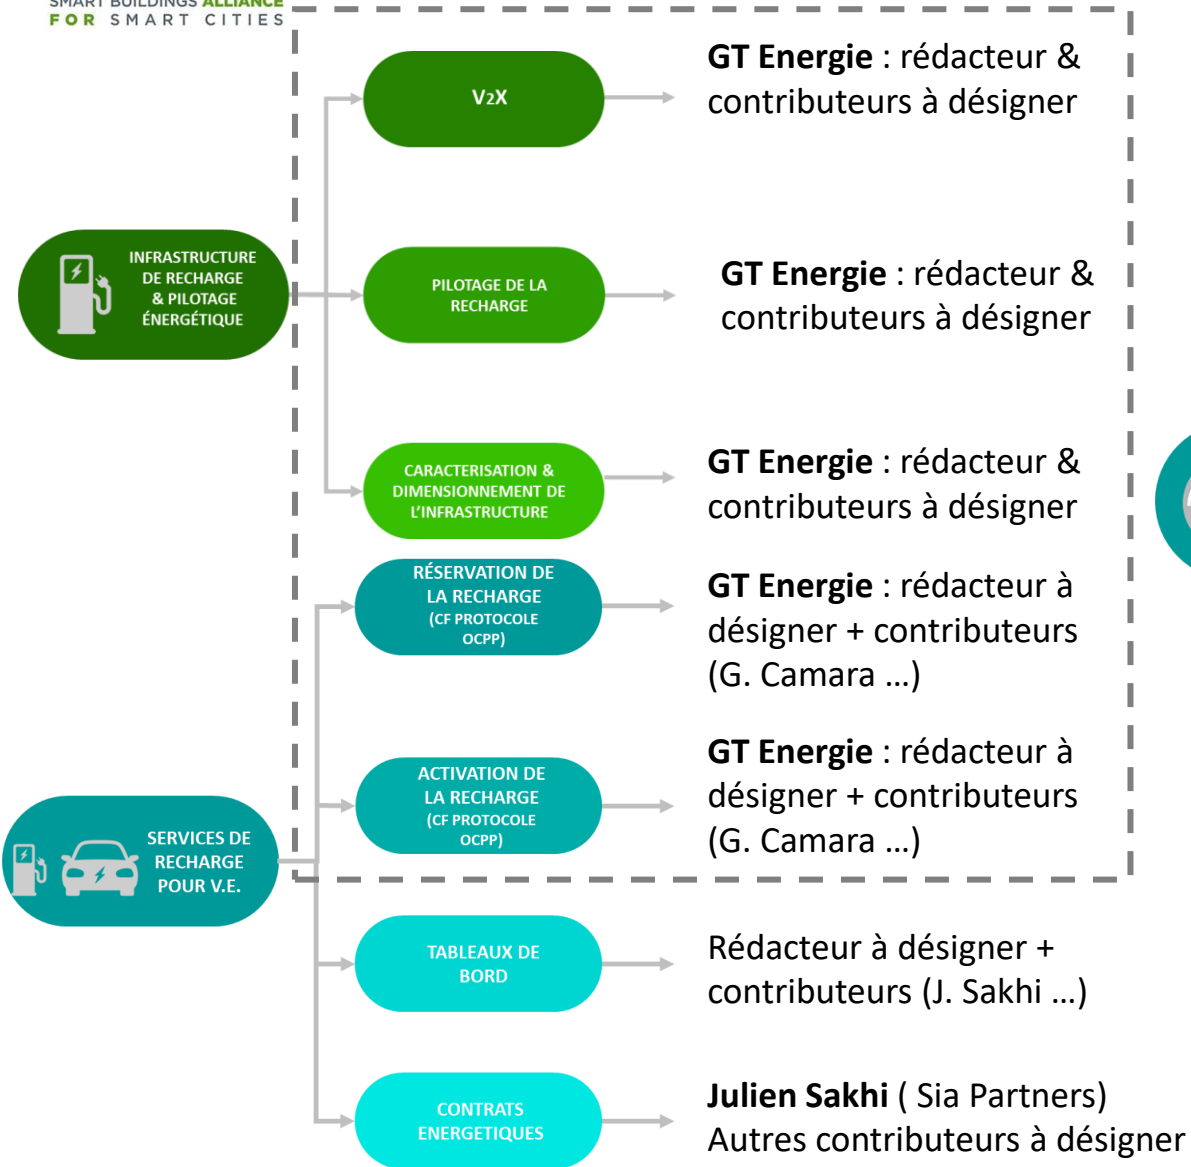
SMART BUILDINGS ALLIANCE
FOR SMART CITIES

INFRASTRUCTURE DE RECHARGE & PILOTAGE ÉNERGÉTIQUE

V2X

GT Energie : rédacteur & contributeurs à désigner

PILOTAGE DE LA RECHARGE

GT Energie : rédacteur & contributeurs à désigner

CARACTERISATION & DIMENSIONNEMENT DE L'INFRASTRUCTURE

GT Energie : rédacteur & contributeurs à désigner

SERVICES DE RECHARGE POUR V.E.

RÉSERVATION DE LA RECHARGE (CF PROTOCOLE OCPP)

GT Energie : rédacteur à désigner + contributeurs (G. Camara …)

ACTIVATION DE LA RECHARGE (CF PROTOCOLE OCPP)

GT Energie : rédacteur à désigner + contributeurs (G. Camara …)

TABLEAUX DE BORD

Rédacteur à désigner + contributeurs (J. Sakhi …)

CONTRATS ENERGETIQUES

Julien Sakhi ( Sia Partners) Autres contributeurs à désigner